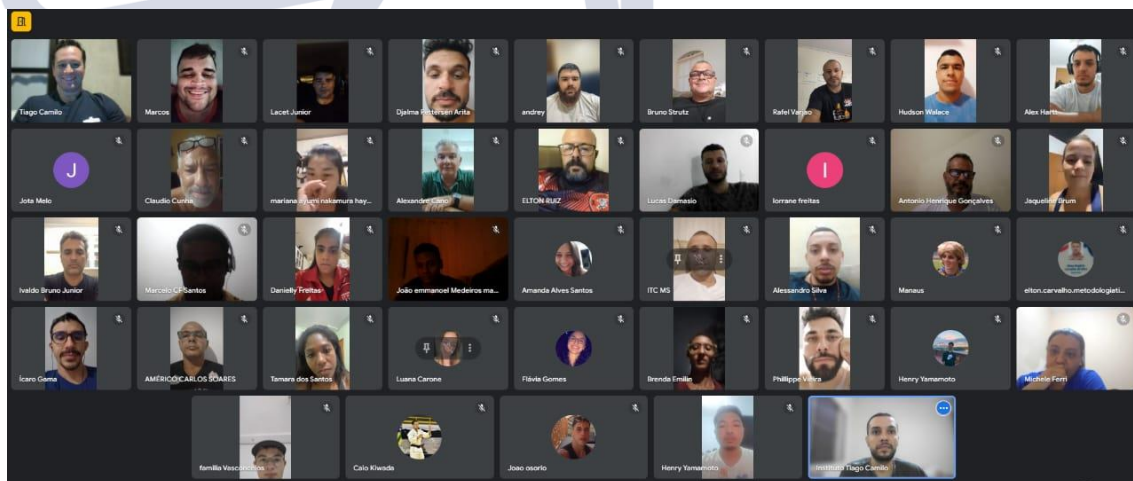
Tiago Camilo
Marcos
Lacet Junior
Djalma Pettersen Arita
andrey
Bruno Strutz
Rafel Vargas
Hudson Walace
Alex Harti
J
Jota Melo
Claudio Cunha
mariana ayumi nakamura hay...
Alexandre Cano
ELTON RUIZ
Lucas Damasio
I
lorrane freitas
Antonio Henrique Gonçalves
Jaqueline Brum
Ivaldo Bruno Junior
Marcelo CF Santos
Danielly Freitas
João emmanoel Medeiros ma...
Amanda Alves Santos
ITC MS
Alessandro Silva
Manaus
elton.carvalho.metodologiati...
Ícaro Gama
AMÉRICO CARLOS SOARES
Tamara dos Santos
Luana Carone
Flávia Gomes
Brenda Emilin
Phillippe Vieira
Henry Yamamoto
Michele Ferri
familia Vasconcellos
Caio Kiwada
Joao osorio
Henry Yamamoto
Instituto Tiago Camilo